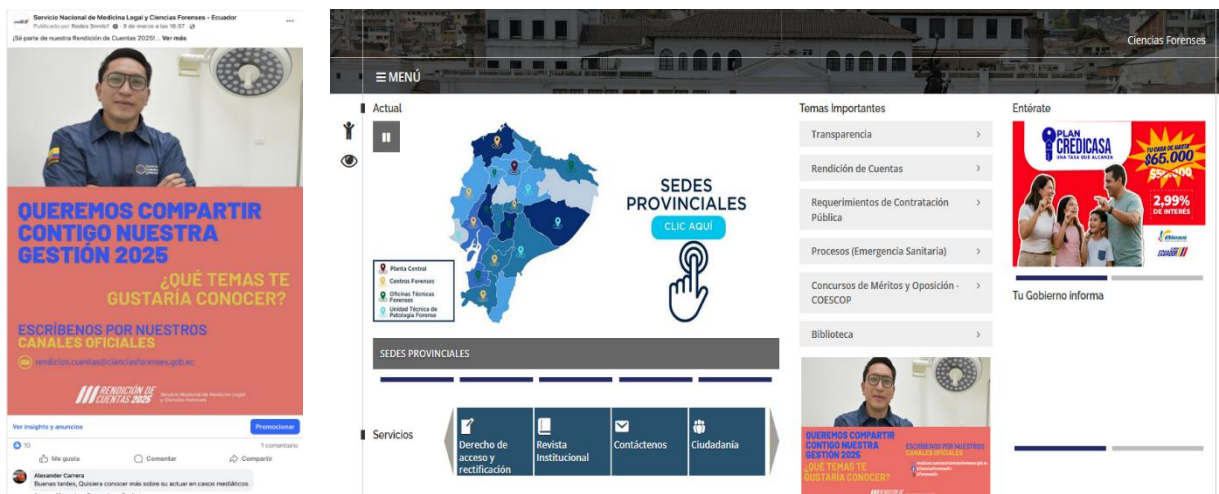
Servicio Nacional de Medicina Legal y Ciencias Forenses - Ecuador
Publicado por Rodrez Sevilo · 8 de marzo a las 16:57
¡Sé parte de nuestra Rendición de Cuentas 2025!... Ver más

QUEREMOS COMPARTIR CONTIGO NUESTRA GESTIÓN 2025
¿QUÉ TEMAS TE GUSTARÍA CONOCER?
ESCRÍBENOS POR NUESTROS CANALES OFICIALES
rendicion.cuentas@cienciasforenses.gob.ec
RENDICIÓN DE CUENTAS 2025
Servicio Nacional de Medicina Legal y Ciencias Forenses

Ver insights y anuncios
Promocionar
10
1 comentario
Me gusta
Comentar
Compartir
Alexander Carrera
Buenas tardes, Quisiera conocer más sobre su actuar en casos mediáticos

Ciencias Forenses
≡ MENÚ
Actual
SEDES PROVINCIALES
CLIC AQUÍ
Planta Central
Centros Forenses
Oficinas Técnicas Forenses
Unidad Técnica de Patología Forense
SEDES PROVINCIALES
Servicios
Derecho de acceso y rectificación
Revista Institucional
Contáctenos
Ciudadanía

Temas Importantes
Transparencia
Rendición de Cuentas
Requerimientos de Contratación Pública
Procesos (Emergencia Sanitaria)
Concursos de Méritos y Oposición - COESCOP
Biblioteca

QUEREMOS COMPARTIR CONTIGO NUESTRA GESTIÓN 2025
¿QUÉ TEMAS TE GUSTARÍA CONOCER?
ESCRÍBENOS POR NUESTROS CANALES OFICIALES

Entérate
PLAN CREDICASA
UNA TASA QUE ALCANZA
TU CASA DE HASTA $65.000
2,99% DE INTERÉS
Tu Gobierno informa